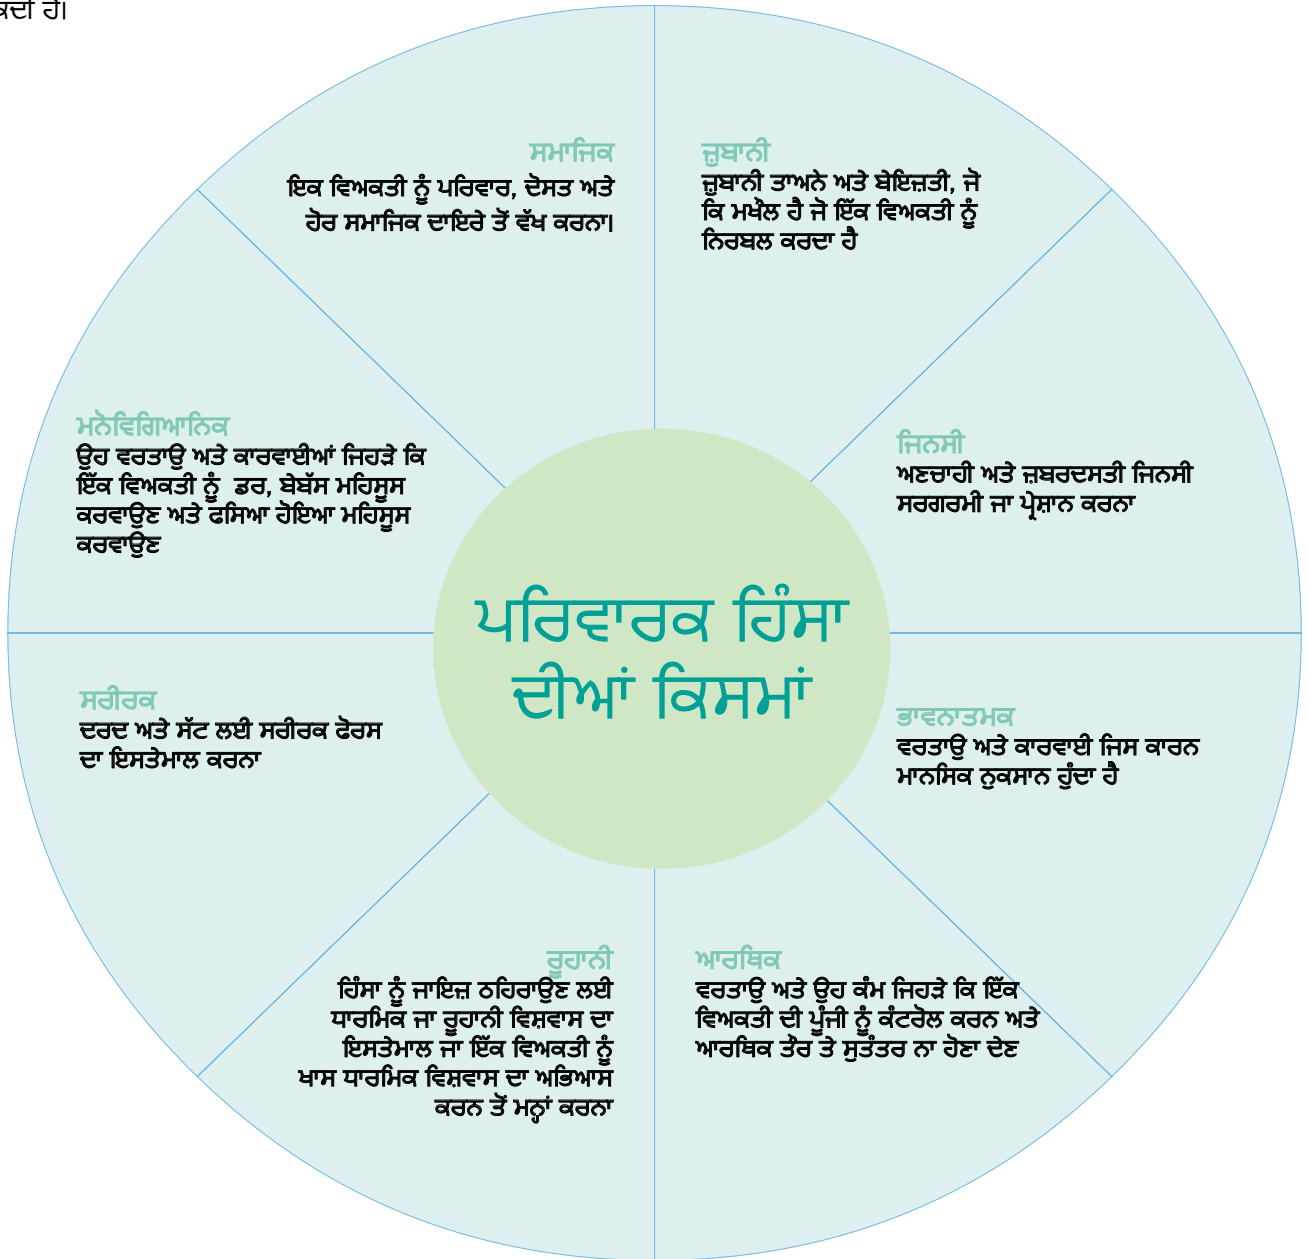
ਕਦੀ ਹੈ।

ਸਮਾਜਿਕ
ਇਕ ਵਿਅਕਤੀ ਨੂੰ ਪਰਿਵਾਰ, ਦੋਸਤ ਅਤੇ ਹੋਰ ਸਮਾਜਿਕ ਦਾਇਰੇ ਤੋਂ ਵੱਖ ਕਰਨਾ।

ਜ਼ੁਬਾਨੀ
ਜ਼ੁਬਾਨੀ ਤਾਅਨੇ ਅਤੇ ਬੇਇਜ਼ਤੀ, ਜੋ ਕਿ ਮਖੌਲ ਹੈ ਜੋ ਇੱਕ ਵਿਅਕਤੀ ਨੂੰ ਨਿਰਬਲ ਕਰਦਾ ਹੈ

ਮਨੋਵਿਗਿਆਨਿਕ
ਉਹ ਵਰਤਾਉ ਅਤੇ ਕਾਰਵਾਈਆਂ ਜਿਹੜੇ ਕਿ ਇੱਕ ਵਿਅਕਤੀ ਨੂੰ ਡਰ, ਬੇਬੱਸ ਮਹਿਸੂਸ ਕਰਵਾਉਣ ਅਤੇ ਫਸਿਆ ਹੋਇਆ ਮਹਿਸੂਸ ਕਰਵਾਉਣ

ਜਿਨਸੀ
ਅਣਚਾਹੀ ਅਤੇ ਜ਼ਬਰਦਸਤੀ ਜਿਨਸੀ ਸਰਗਰਮੀ ਜਾ ਪ੍ਰੇਸ਼ਾਨ ਕਰਨਾ

ਪਰਿਵਾਰਕ ਹਿੰਸਾ ਦੀਆਂ ਕਿਸਮਾਂ

ਸਰੀਰਕ
ਦਰਦ ਅਤੇ ਸੱਟ ਲਈ ਸਰੀਰਕ ਫੋਰਸ ਦਾ ਇਸਤੇਮਾਲ ਕਰਨਾ

ਭਾਵਨਾਤਮਕ
ਵਰਤਾਉ ਅਤੇ ਕਾਰਵਾਈ ਜਿਸ ਕਾਰਨ ਮਾਨਸਿਕ ਨੁਕਸਾਨ ਹੁੰਦਾ ਹੈ

ਰੂਹਾਨੀ
ਹਿੰਸਾ ਨੂੰ ਜਾਇਜ਼ ਠਹਿਰਾਉਣ ਲਈ ਧਾਰਮਿਕ ਜਾ ਰੂਹਾਨੀ ਵਿਸ਼ਵਾਸ ਦਾ ਇਸਤੇਮਾਲ ਜਾ ਇੱਕ ਵਿਅਕਤੀ ਨੂੰ ਖਾਸ ਧਾਰਮਿਕ ਵਿਸ਼ਵਾਸ ਦਾ ਅਭਿਆਸ ਕਰਨ ਤੋਂ ਮਨ੍ਹਾਂ ਕਰਨਾ

ਆਰਥਿਕ
ਵਰਤਾਉ ਅਤੇ ਉਹ ਕੰਮ ਜਿਹੜੇ ਕਿ ਇੱਕ ਵਿਅਕਤੀ ਦੀ ਪੂੰਜੀ ਨੂੰ ਕੰਟਰੋਲ ਕਰਨ ਅਤੇ ਆਰਥਿਕ ਤੌਰ ਤੇ ਸੁਤੰਤਰ ਨਾ ਹੋਣਾ ਦੇਣ